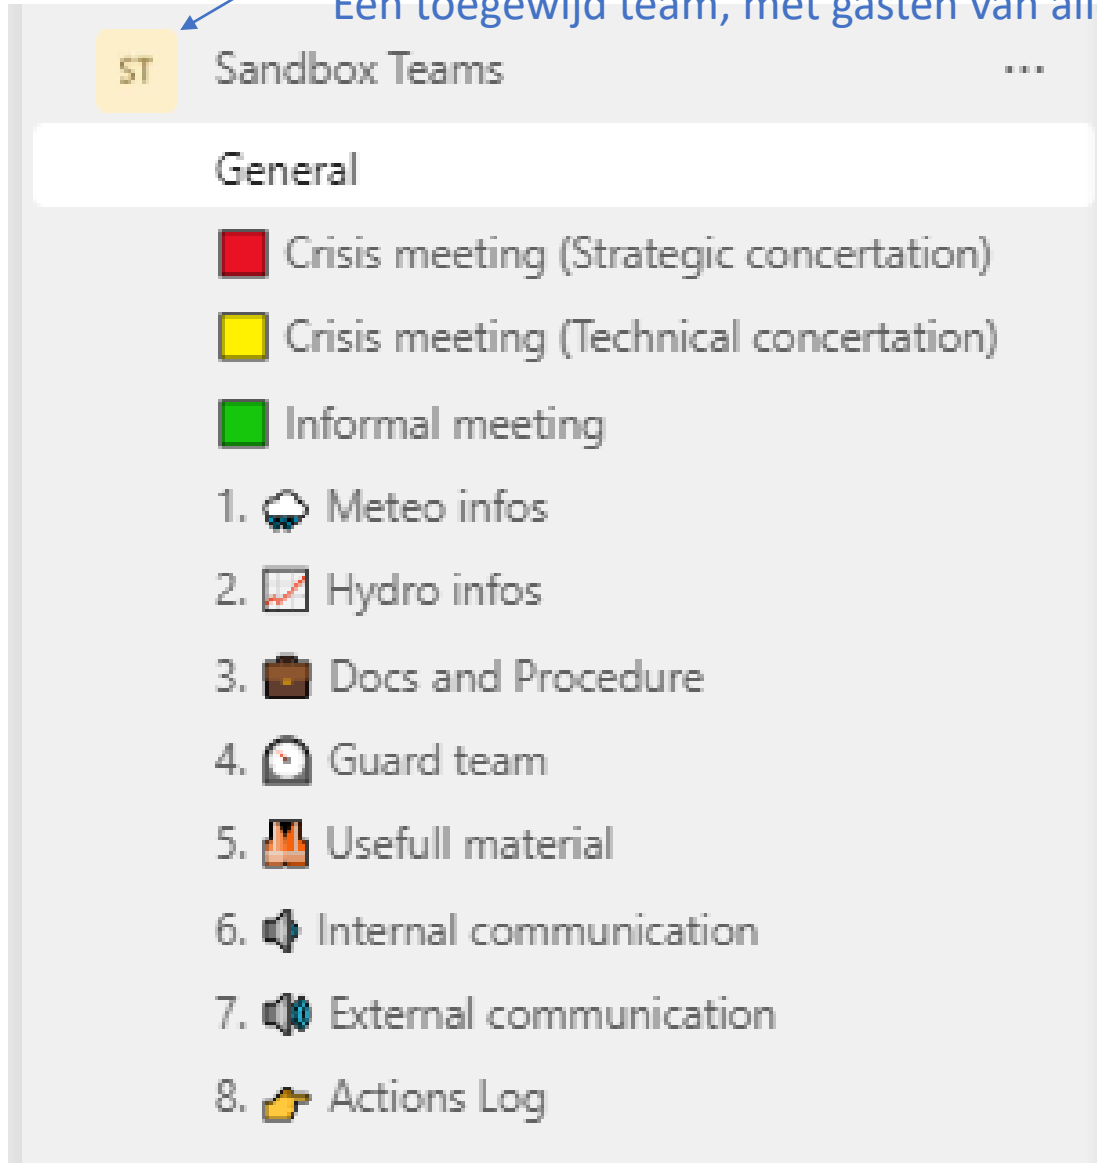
Een toegewijd team, met gasten van all

ST Sandbox Teams ...

General

Crisis meeting (Strategic concertation)

Crisis meeting (Technical concertation)

Informal meeting

1. Meteo infos

2. Hydro infos

3. Docs and Procedure

4. Guard team

5. Usefull material

6. Internal communication

7. External communication

8. Actions Log